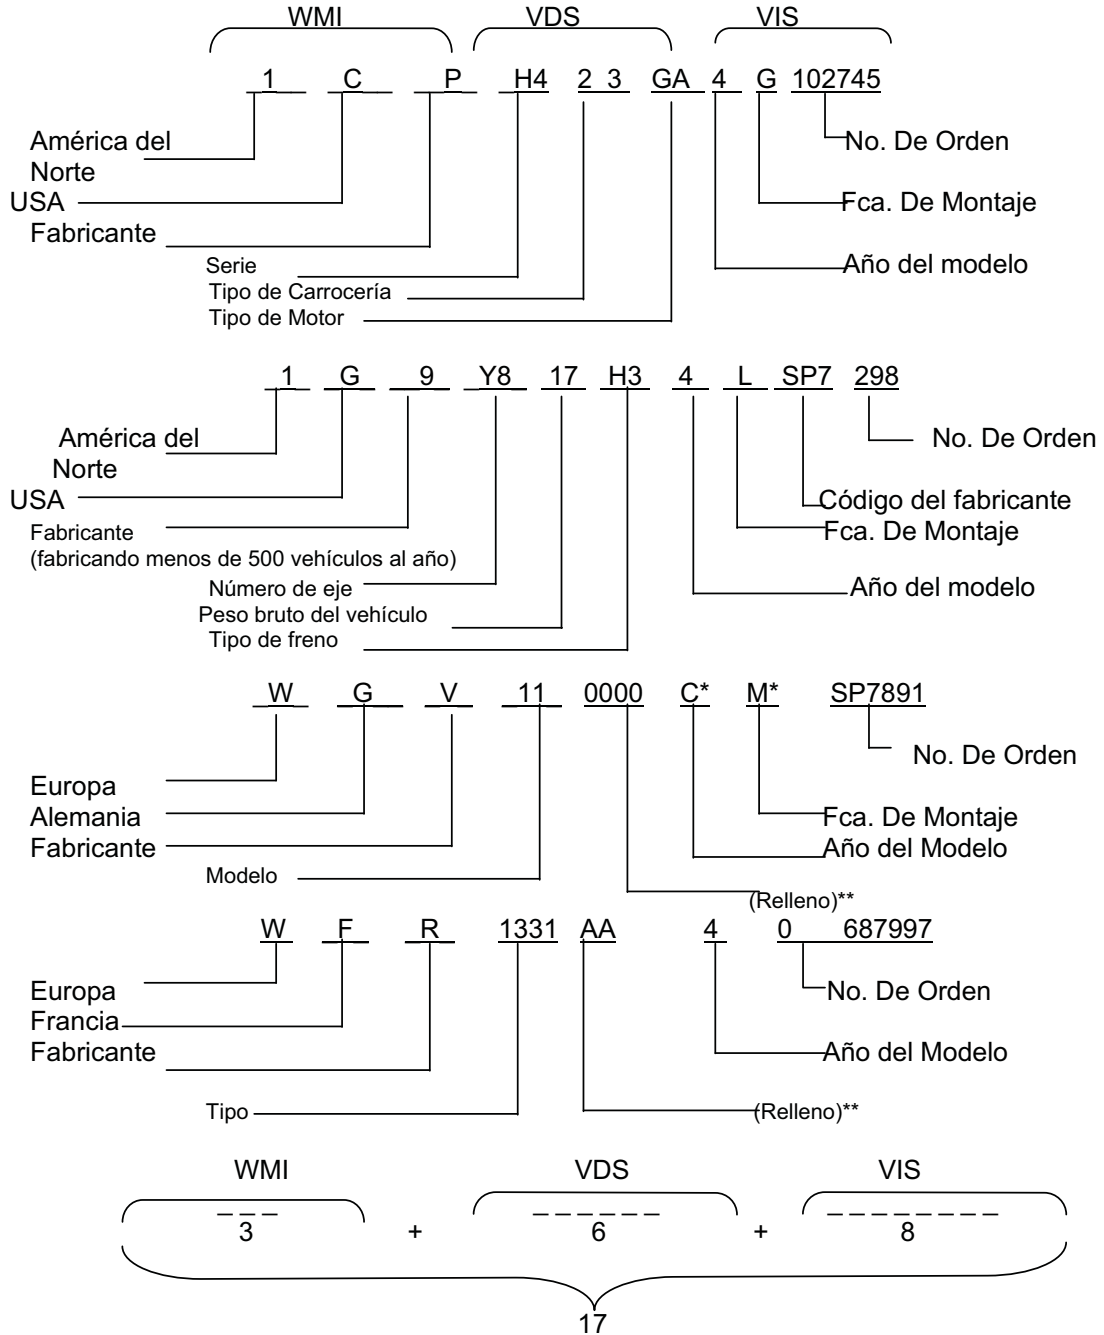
WMI VDS VIS

1 C P H4 2 3 GA 4 G 102745

América del Norte
USA
Fabricante
Serie
Tipo de Carrocería
Tipo de Motor
No. De Orden
Fca. De Montaje
Año del modelo

1 G 9 Y8 17 H3 4 L SP7 298

América del Norte
USA
Fabricante (fabricando menos de 500 vehículos al año)
Número de eje
Peso bruto del vehículo
Tipo de freno
No. De Orden
Código del fabricante
Fca. De Montaje
Año del modelo

W G V 11 0000 C* M* SP7891

Europa
Alemania
Fabricante
Modelo
No. De Orden
Fca. De Montaje
Año del Modelo
(Relleno)**

W F R 1331 AA 4 0 687997

Europa
Francia
Fabricante
Tipo
No. De Orden
Año del Modelo
(Relleno)**

WMI VDS VIS

3 + 6 + 8

17